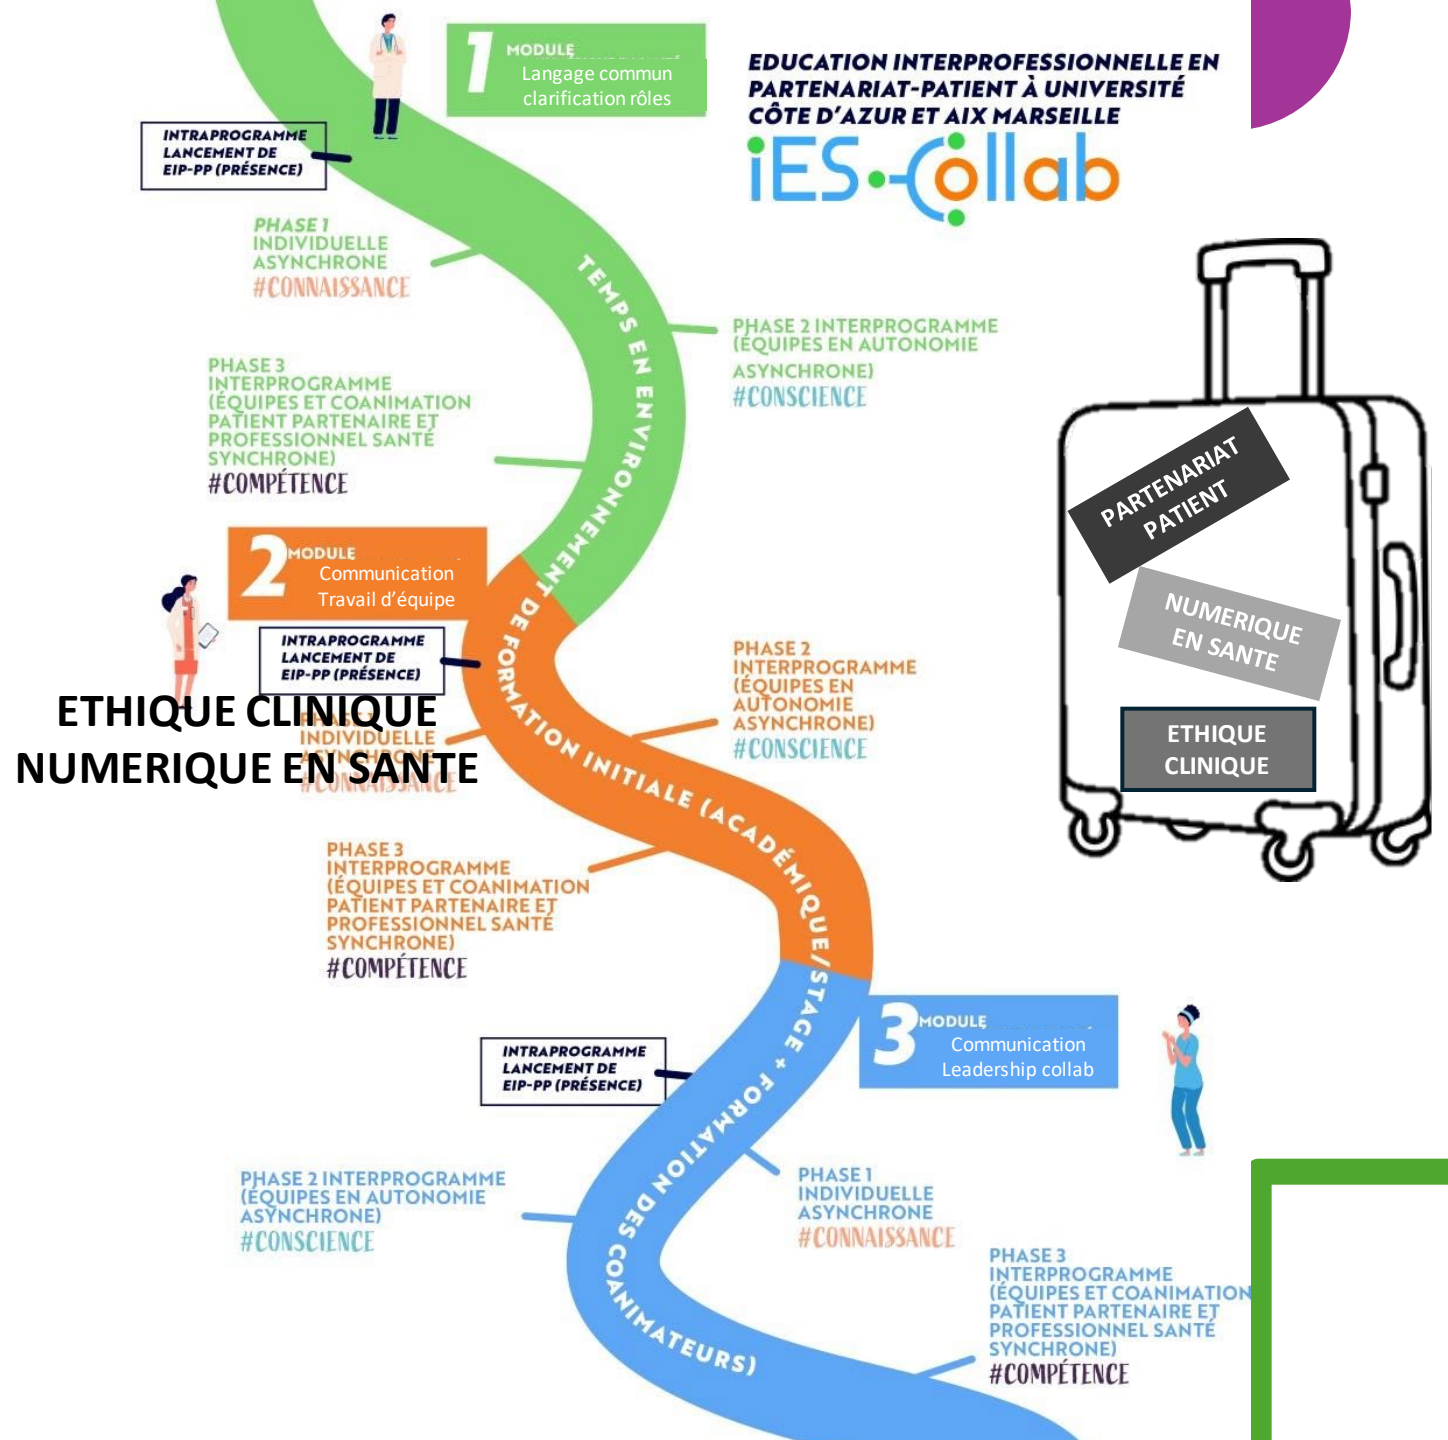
EDUCATION INTERPROFESSIONNELLE EN PARTENARIAT-PATIENT À UNIVERSITÉ CÔTE D'AZUR ET AIX MARSEILLE

iES-Collab

1 MODULE
Langage commun
clarification rôles

INTRAPROGRAMME
LANCEMENT DE
EIP-PP (PRÉSENCE)

PHASE 1
INDIVIDUELLE
ASYNCHRONE
#CONNAISSANCE

PHASE 2 INTERPROGRAMME
(ÉQUIPES EN AUTONOMIE
ASYNCHRONE)
#CONSCIENCE

PHASE 3
INTERPROGRAMME
(ÉQUIPES ET COANIMATION
PATIENT PARTENAIRE ET
PROFESSIONNEL SANTÉ
SYNCHRONE)
#COMPÉTENCE

TEMPS EN ENVIRONNEMENT DE FORMATION INITIALE (ACADÉMIQUE/STAGE + FORMATION DES COANIMATEURS)

PARTENARIAT
PATIENT

NUMERIQUE
EN SANTE

ETHIQUE
CLINIQUE

2 MODULE
Communication
Travail d'équipe

INTRAPROGRAMME
LANCEMENT DE
EIP-PP (PRÉSENCE)

ETHIQUE CLINIQUE
NUMERIQUE EN SANTE

PHASE 1
INDIVIDUELLE
ASYNCHRONE
#CONNAISSANCE

PHASE 2
INTERPROGRAMME
(ÉQUIPES EN
AUTONOMIE
ASYNCHRONE)
#CONSCIENCE

PHASE 3
INTERPROGRAMME
(ÉQUIPES ET COANIMATION
PATIENT PARTENAIRE ET
PROFESSIONNEL SANTÉ
SYNCHRONE)
#COMPÉTENCE

3 MODULE
Communication
Leadership collab

INTRAPROGRAMME
LANCEMENT DE
EIP-PP (PRÉSENCE)

PHASE 2 INTERPROGRAMME
(ÉQUIPES EN AUTONOMIE
ASYNCHRONE)
#CONSCIENCE

PHASE 1
INDIVIDUELLE
ASYNCHRONE
#CONNAISSANCE

PHASE 3
INTERPROGRAMME
(ÉQUIPES ET COANIMATION
PATIENT PARTENAIRE ET
PROFESSIONNEL SANTÉ
SYNCHRONE)
#COMPÉTENCE